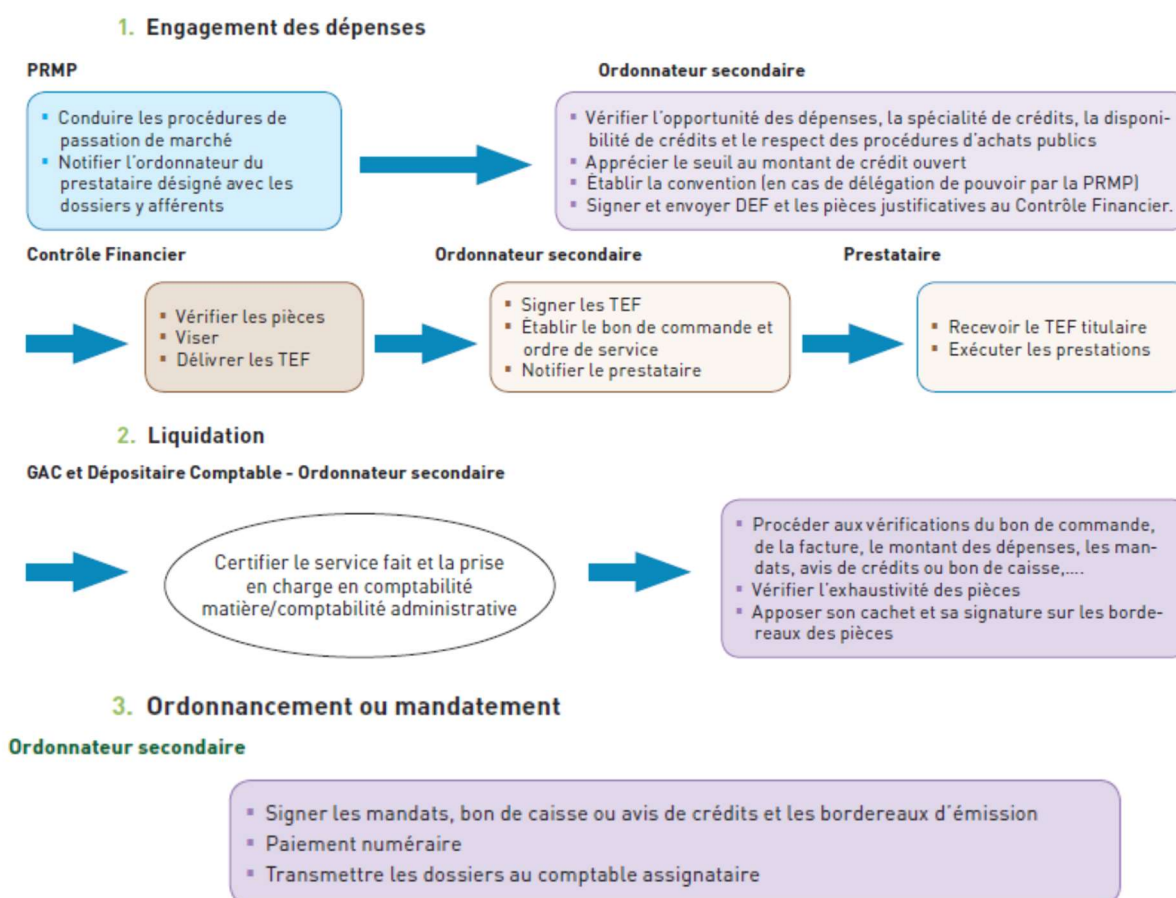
1. Engagement des dépenses

PRMP

- Conduire les procédures de passation de marché
- Notifier l'ordonnateur du prestataire désigné avec les dossiers y afférents

Ordonnateur secondaire

- Vérifier l'opportunité des dépenses, la spécialité de crédits, la disponibilité de crédits et le respect des procédures d'achats publics
- Apprécier le seuil au montant de crédit ouvert
- Établir la convention (en cas de délégation de pouvoir par la PRMP)
- Signer et envoyer DEF et les pièces justificatives au Contrôle Financier.

Contrôle Financier

- Vérifier les pièces
- Viser
- Délivrer les TEF

Ordonnateur secondaire

- Signer les TEF
- Établir le bon de commande et ordre de service
- Notifier le prestataire

Prestataire

- Recevoir le TEF titulaire
- Exécuter les prestations

2. Liquidation

GAC et Dépositaire Comptable - Ordonnateur secondaire

Certifier le service fait et la prise en charge en comptabilité matière/comptabilité administrative

- Procéder aux vérifications du bon de commande, de la facture, le montant des dépenses, les mandats, avis de crédits ou bon de caisse,....
- Vérifier l'exhaustivité des pièces
- Apposer son cachet et sa signature sur les bordereaux des pièces

3. Ordonnancement ou mandatement

Ordonnateur secondaire

- Signer les mandats, bon de caisse ou avis de crédits et les bordereaux d'émission
- Paiement numéraire
- Transmettre les dossiers au comptable assignataire